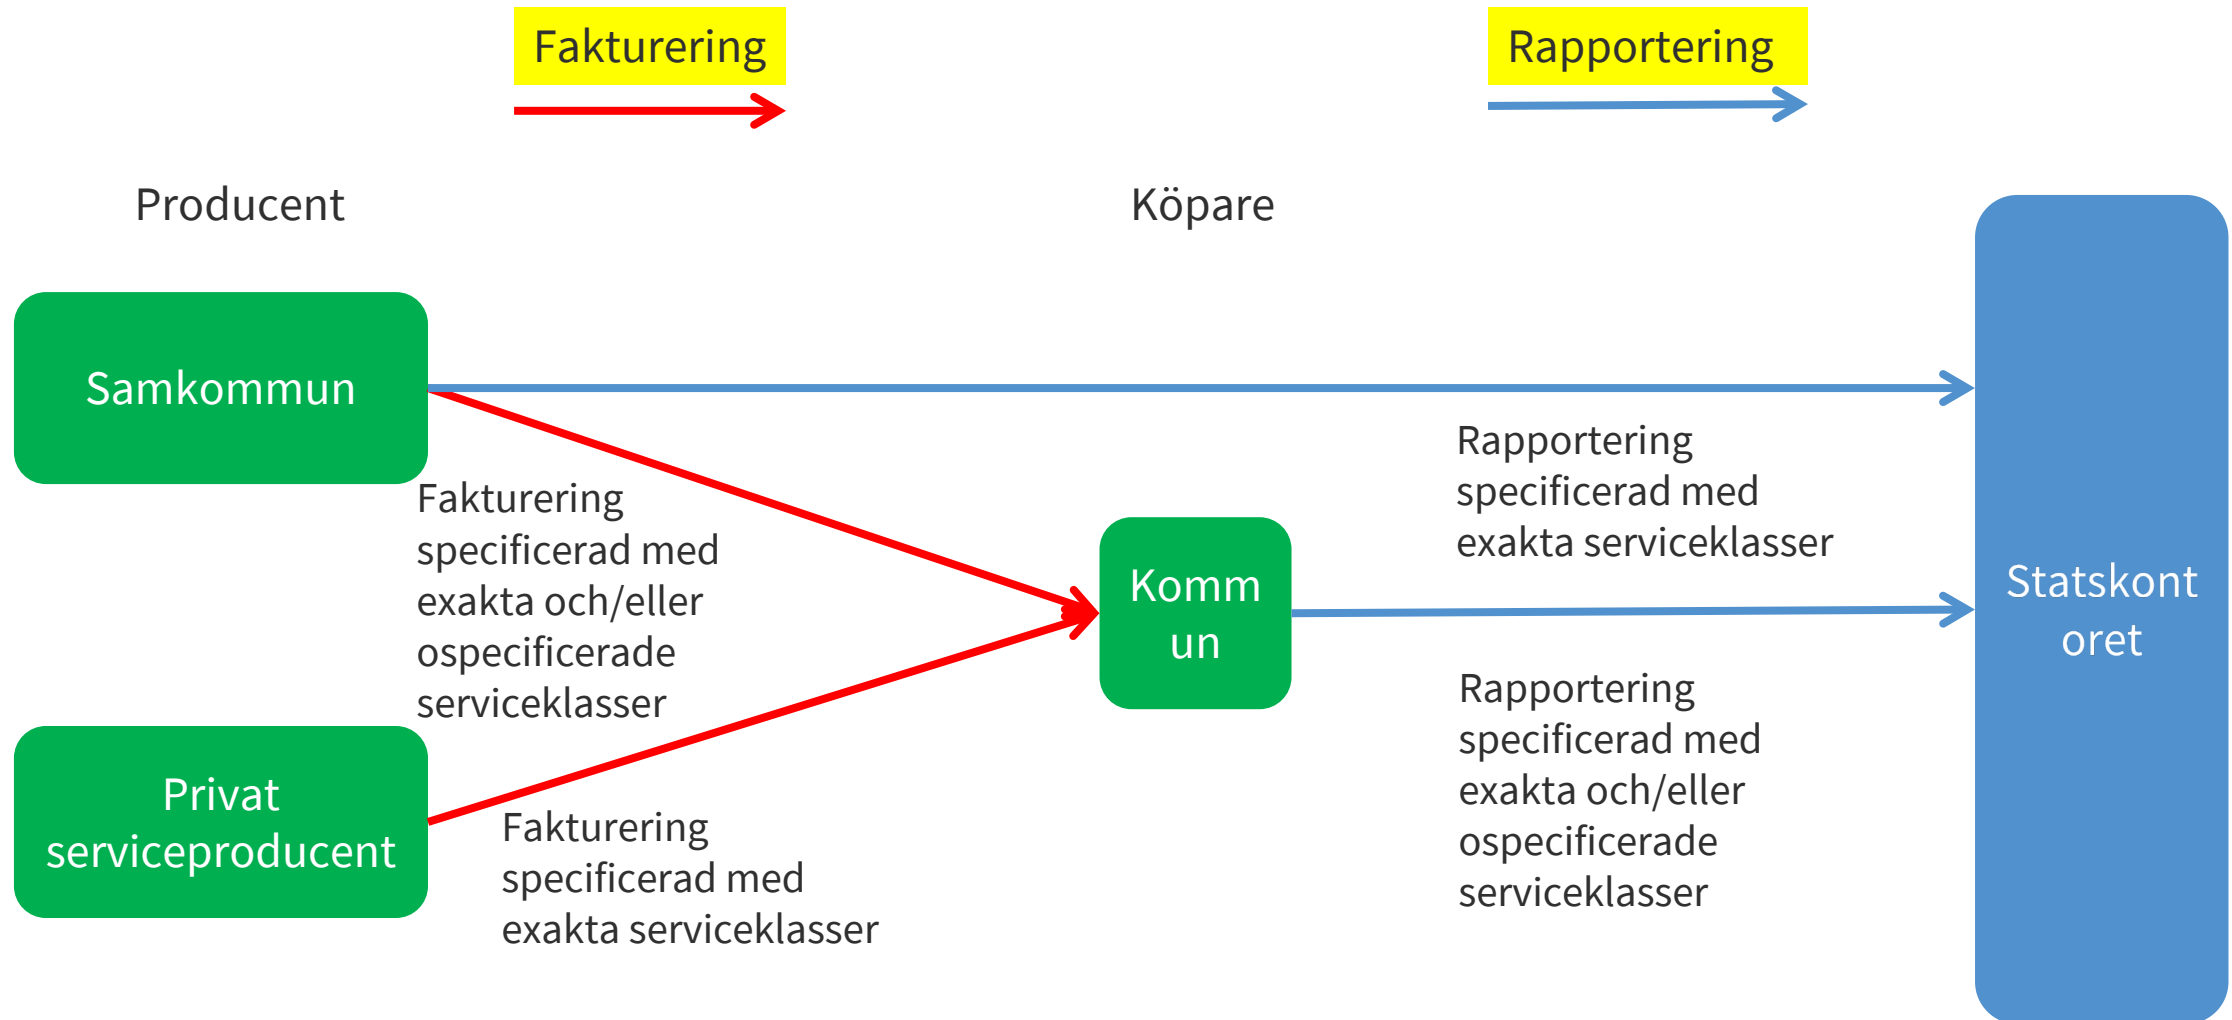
Fakturering

Rapportering

Producent

Köpare

Samkommun

Rapportering specificerad med exakta serviceklasser

Fakturering specificerad med exakta och/eller ospecificerade serviceklasser

Kommun

Statskontoret

Rapportering specificerad med exakta och/eller ospecificerade serviceklasser

Privat serviceproducent

Fakturering specificerad med exakta serviceklasser